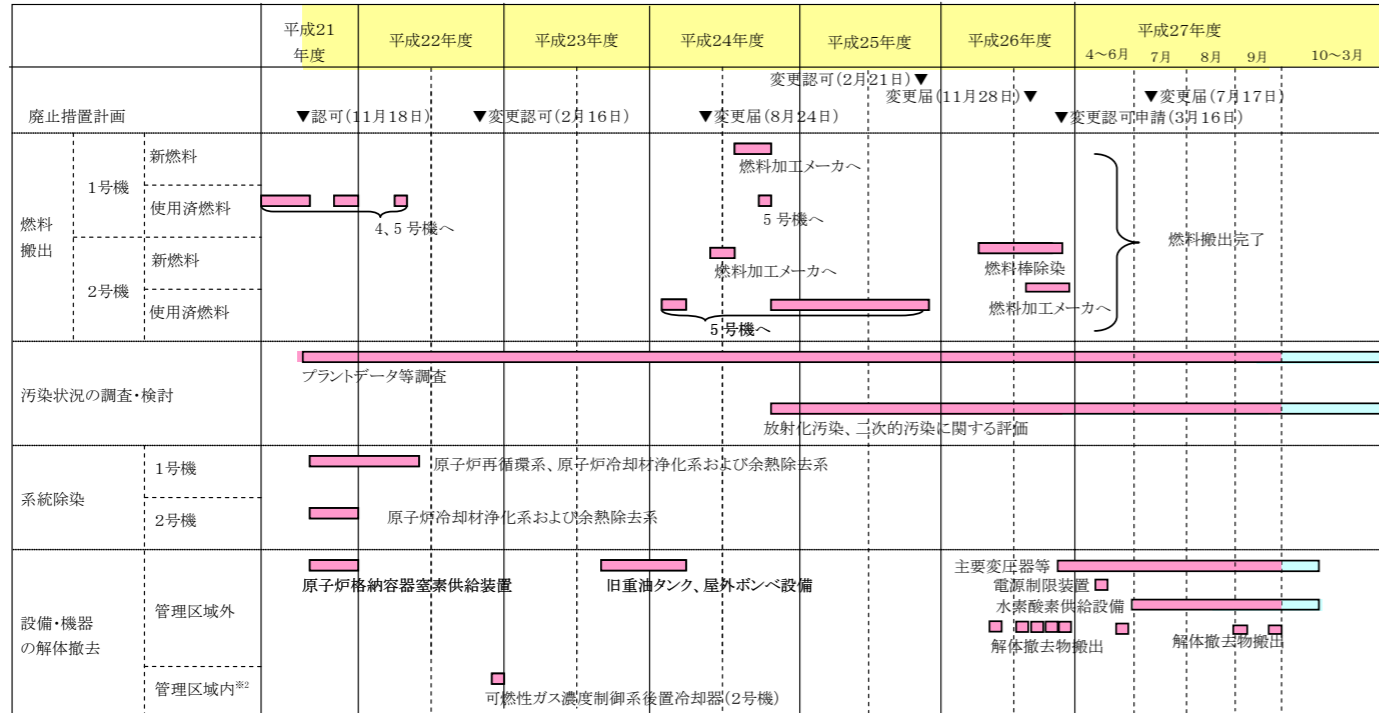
| | | 平成21年度 | 平成22年度 | 平成23年度 | 平成24年度 | 平成25年度 | 平成26年度 | 平成27年度 4～6月 7月 8月 9月 10～3月 |
|---|---|---|---|---|---|---|---|---|

廃止措置計画

▼認可（11月18日） ▼変更認可（2月16日） ▼変更届（8月24日） 変更認可（2月21日）▼ 変更届（11月28日）▼ ▼変更認可申請（3月16日） ▼変更届（7月17日）

燃料搬出

1号機 新燃料 燃料加工メーカへ

1号機 使用済燃料 4、5号機へ 5号機へ

2号機 新燃料 燃料加工メーカへ 燃料棒除染

2号機 使用済燃料 5号機へ 燃料加工メーカへ

燃料搬出完了

汚染状況の調査・検討

プラントデータ等調査

放射化汚染、二次的汚染に関する評価

系統除染

1号機 原子炉再循環系、原子炉冷却材浄化系および余熱除去系

2号機 原子炉冷却材浄化系および余熱除去系

設備・機器の解体撤去

管理区域外 原子炉格納容器室素供給装置 旧重油タンク、屋外ボンベ設備 主要変圧器等 電源制限装置 水素酸素供給設備 解体撤去物搬出 解体撤去物搬出

管理区域内※2 可燃性ガス濃度制御系後置冷却器（2号機）